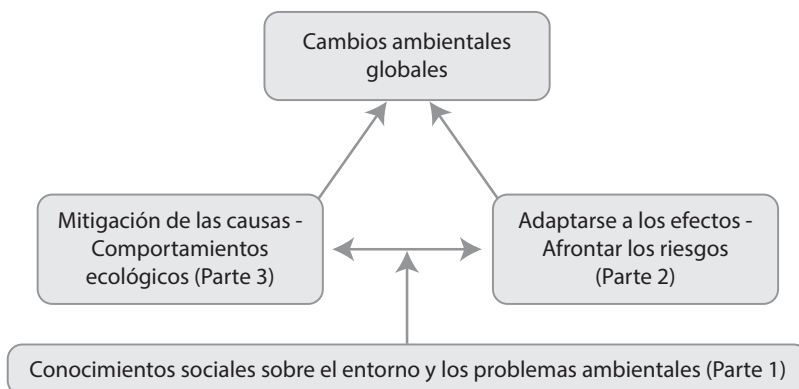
Cambios ambientales globales

Mitigación de las causas - Comportamientos ecológicos (Parte 3)

Adaptarse a los efectos - Afrontar los riesgos (Parte 2)

Conocimientos sociales sobre el entorno y los problemas ambientales (Parte 1)